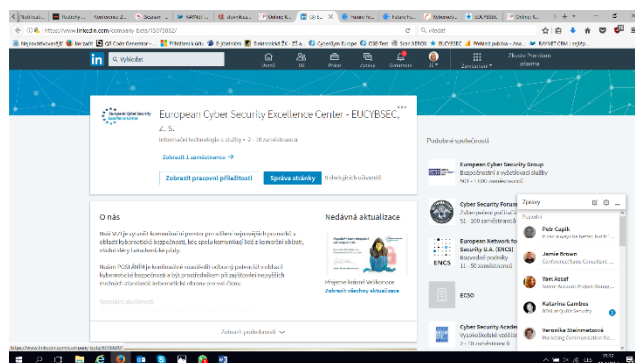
https://www.linkedin.com/company-beta/15075852/

Vyhledat

Domů Síť Práce Zprávy Oznámení Já Zaměstnanci

European Cyber Security Excellence Center - EUCYBSEC, z. s.

Informační technologie a služby • 2 - 10 zaměstnanců

Zobrazit 1 zaměstnance →

Zobrazit pracovní příležitosti Správa stránky

O nás

Nedávná aktualizace

Zobrazit všechny aktualizace

Zobrazit podrobnosti

Podobné společnosti

European Cyber Security Group
Bezpečnostní a vyšetřovací služby
501 - 1 000 zaměstnanců

Cyber Security Forum

European Network for Cyber Security B.V. (ENCS)
11 - 50 zaměstnanců

ECSO

Cyber Security Academy

Zprávy

Petr Čapík
Jamie Brown
Yoni Assaf
Katarina Gambos
Veronika Steinmetzová